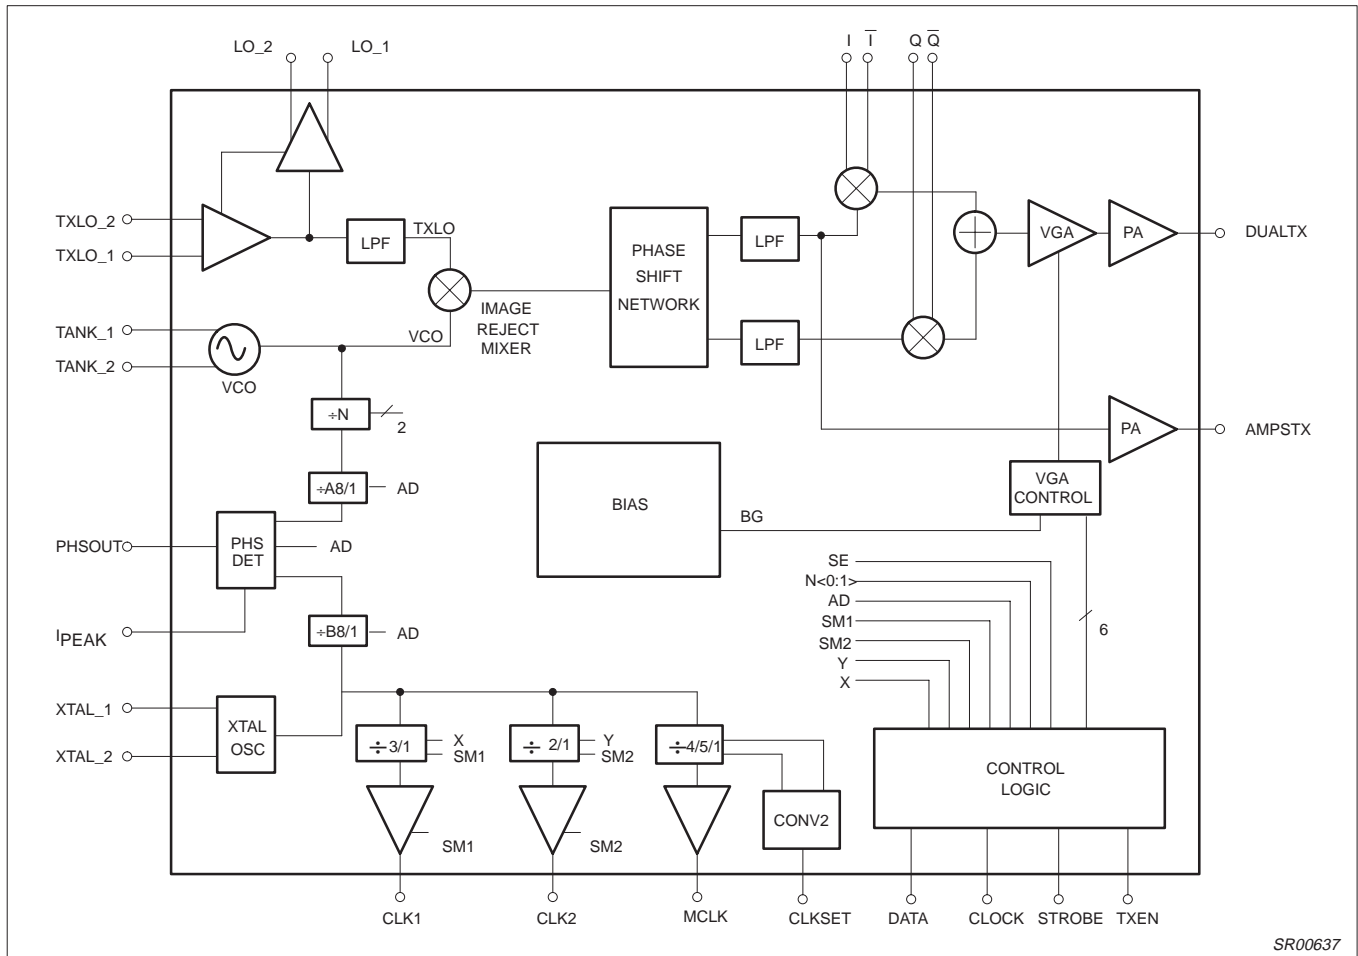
LO_2 LO_1

I $\overline{I}$ Q $\overline{Q}$

TXLO_2
TXLO_1

LPF

TXLO

PHASE SHIFT NETWORK

LPF

VGA

PA

DUALTX

IMAGE REJECT MIXER

TANK_1
TANK_2

VCO

VCO

LPF

÷N

2

PA

AMPSTX

÷A8/1

AD

BIAS

VGA CONTROL

BG

PHSOUT

PHS DET

AD

SE
N<0:1>
AD
SM1
SM2
Y
X

$I_{PEAK}$

÷B8/1

AD

6

XTAL_1
XTAL_2

XTAL OSC

÷3/1

X
SM1

÷2/1

Y
SM2

÷4/5/1

CONTROL LOGIC

CONV2

SM1

SM2

CLK1

CLK2

MCLK

CLKSET

DATA

CLOCK

STROBE

TXEN

SR00637